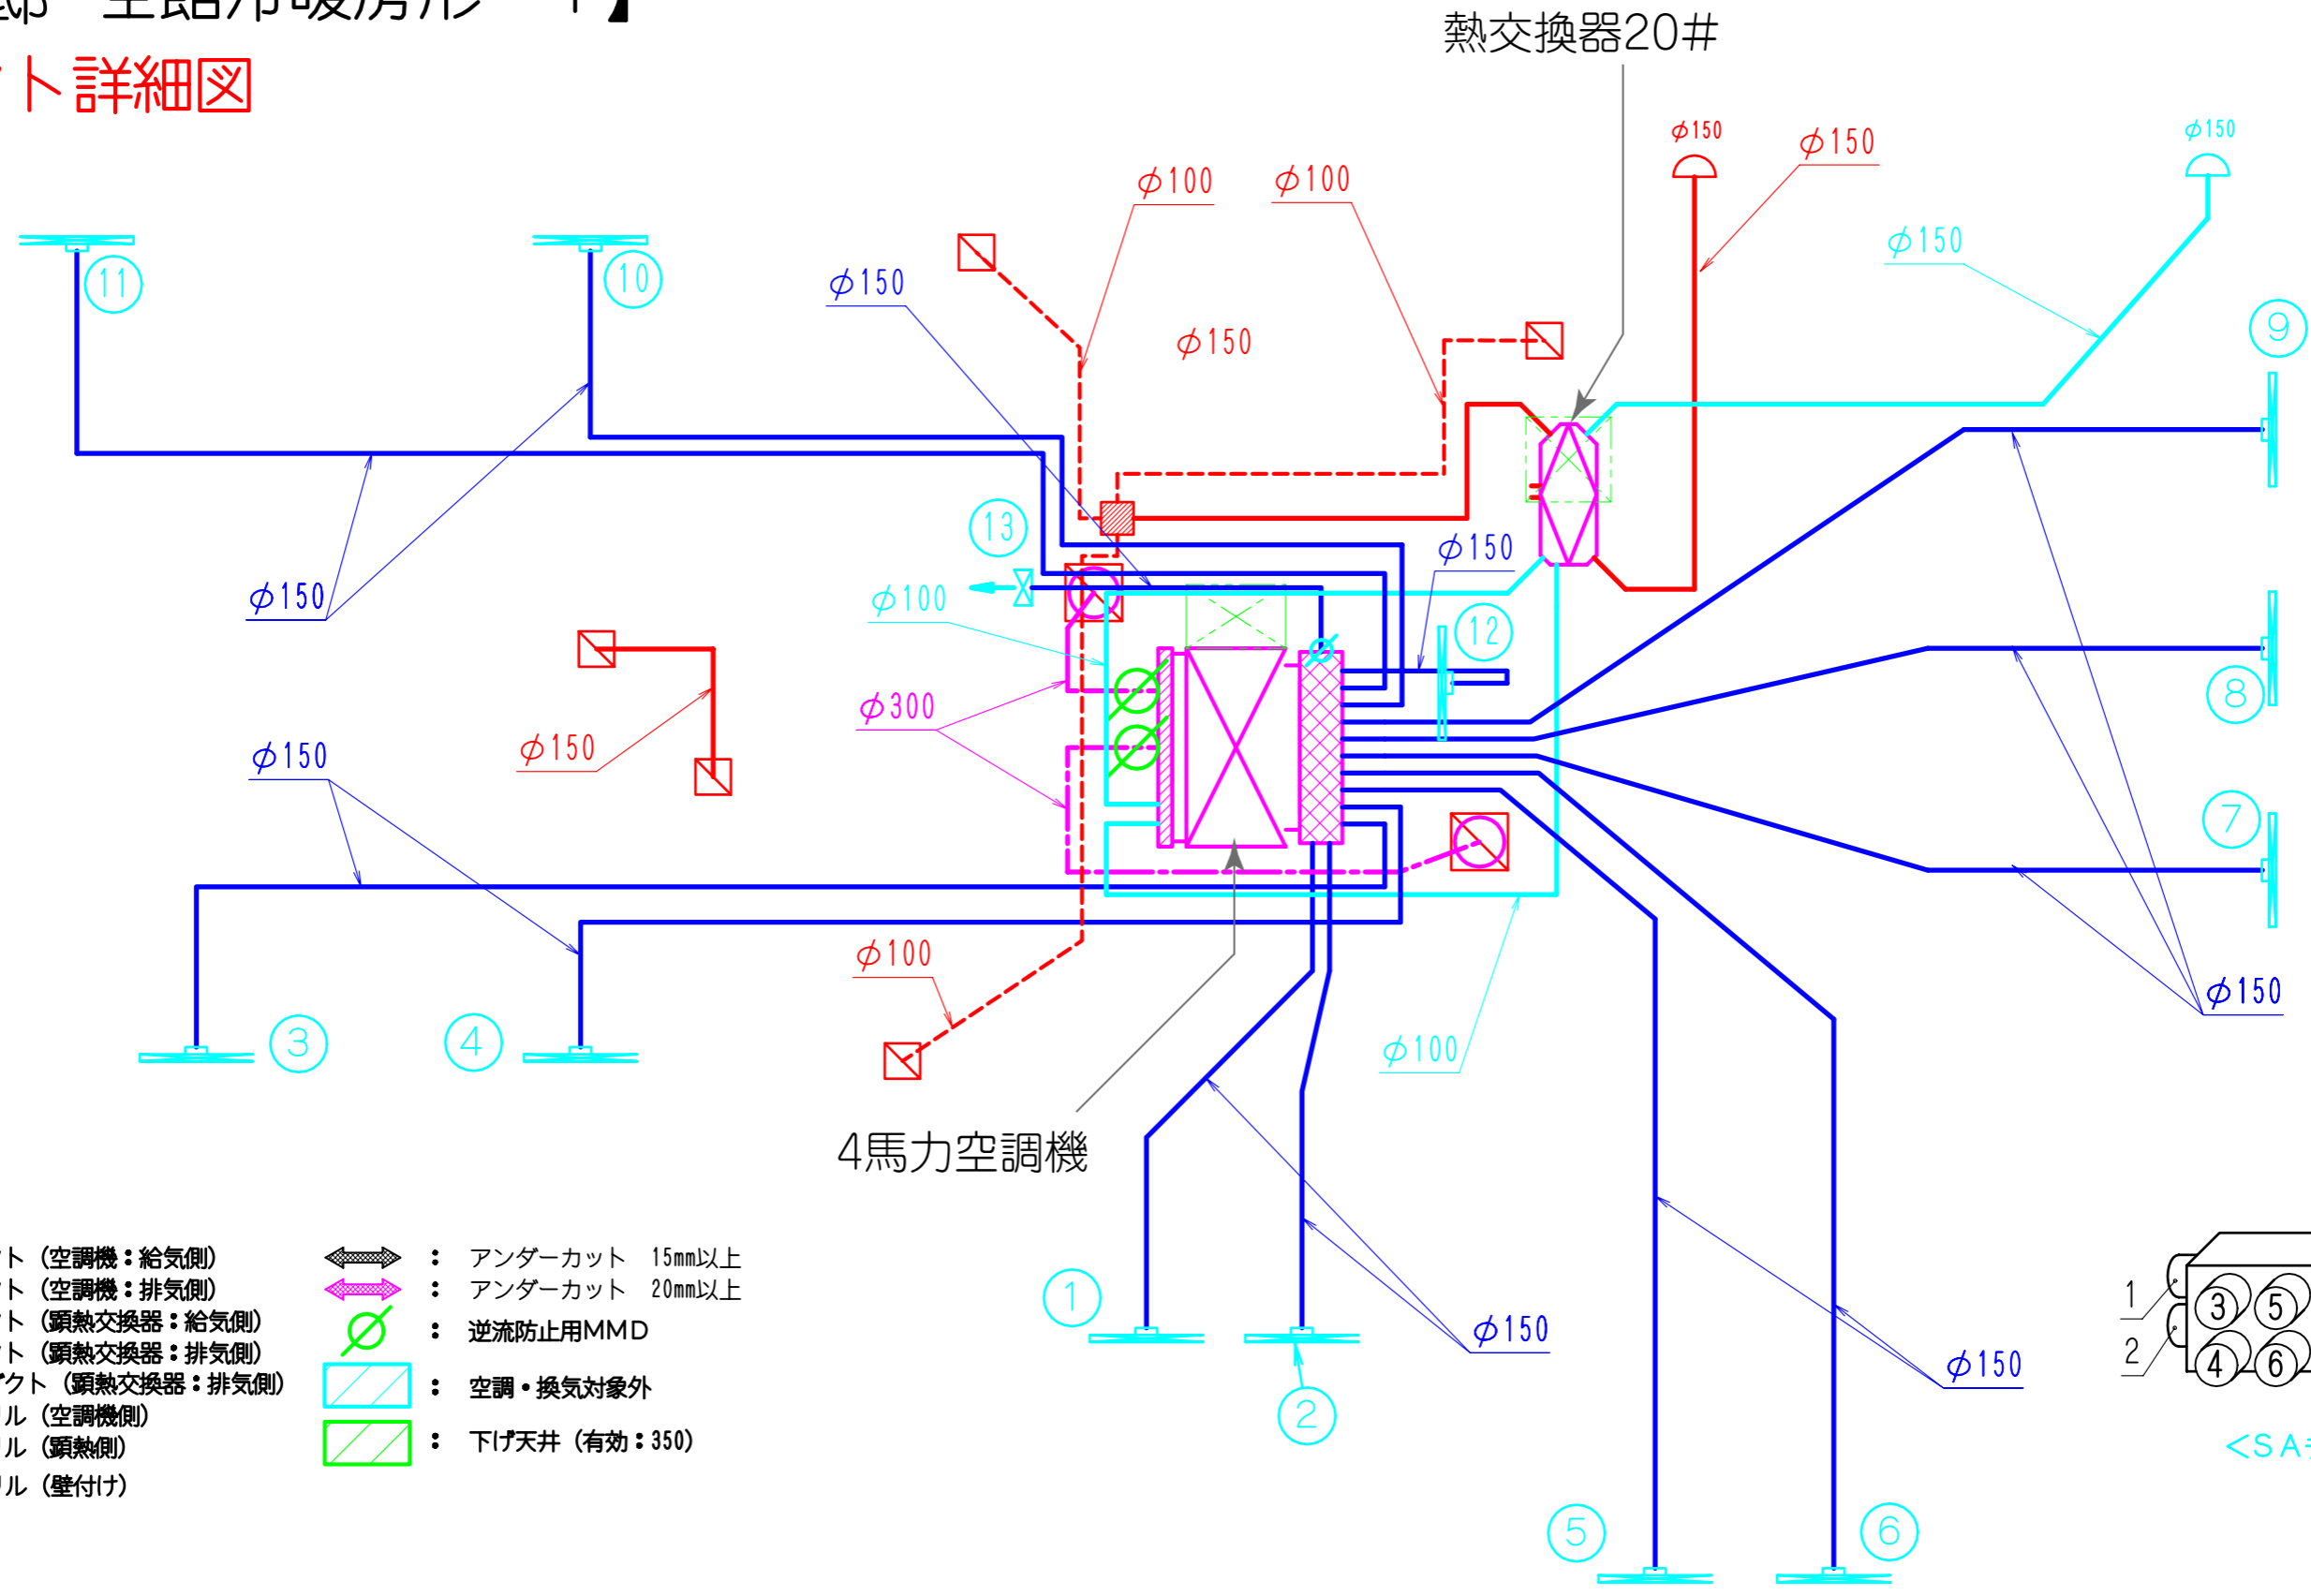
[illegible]
ト詳細図

熱交換器20#

$\phi$150
$\phi$150
$\phi$150
$\phi$150
$\phi$100
$\phi$100
$\phi$150
$\phi$150

11
10
9

$\phi$150
$\phi$150
13
$\phi$100
$\phi$150
12
$\phi$300
8
$\phi$150
$\phi$150
7
$\phi$100
$\phi$150
3
4
$\phi$100
4馬力空調機

ト（空調機：給気側）
ト（空調機：排気側）
ト（顕熱交換器：給気側）
ト（顕熱交換器：排気側）
クト（顕熱交換器：排気側）
ル（空調機側）
ル（顕熱側）
ル（壁付け）

： アンダーカット 15mm以上
： アンダーカット 20mm以上
： 逆流防止用MMD
： 空調・換気対象外
： 下げ天井（有効：350）

1
2
$\phi$150
$\phi$150
5
6

1
2
3
5
4
6
<SA